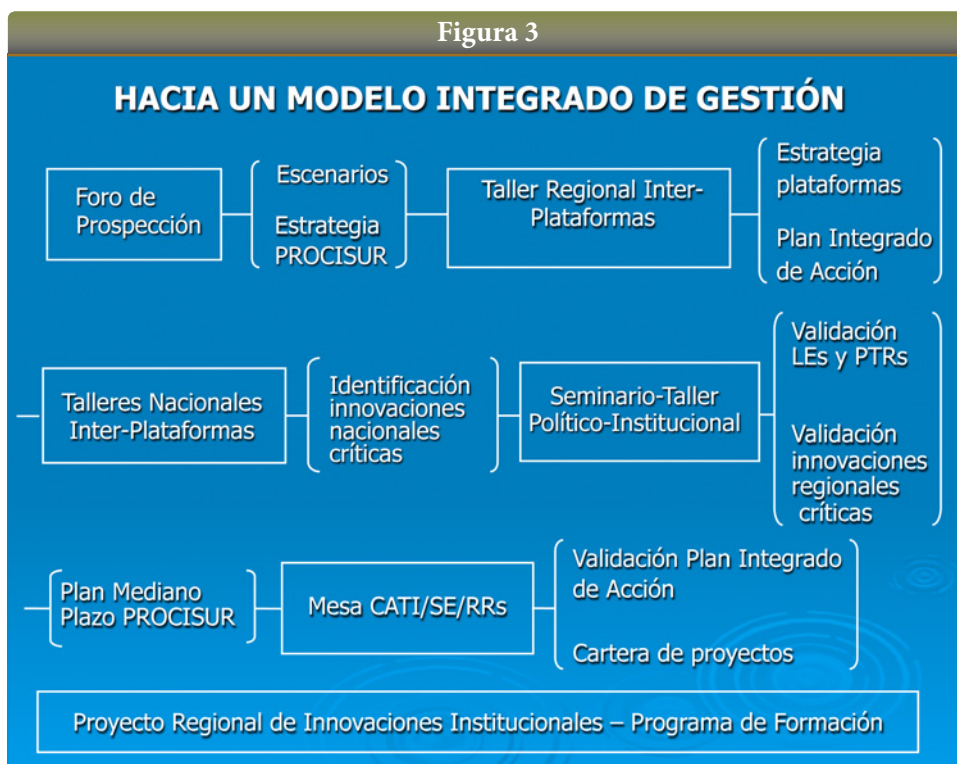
Figura 3

HACIA UN MODELO INTEGRADO DE GESTIÓN

Foro de Prospección

Escenarios

Estrategia PROCISUR

Taller Regional Inter-Plataformas

Estrategia plataformas

Plan Integrado de Acción

Talleres Nacionales Inter-Plataformas

Identificación innovaciones nacionales críticas

Seminario-Taller Político-Institucional

Validación LEs y PTRs

Validación innovaciones regionales críticas

Plan Mediano Plazo PROCISUR

Mesa CATI/SE/RRs

Validación Plan Integrado de Acción

Cartera de proyectos

Proyecto Regional de Innovaciones Institucionales – Programa de Formación